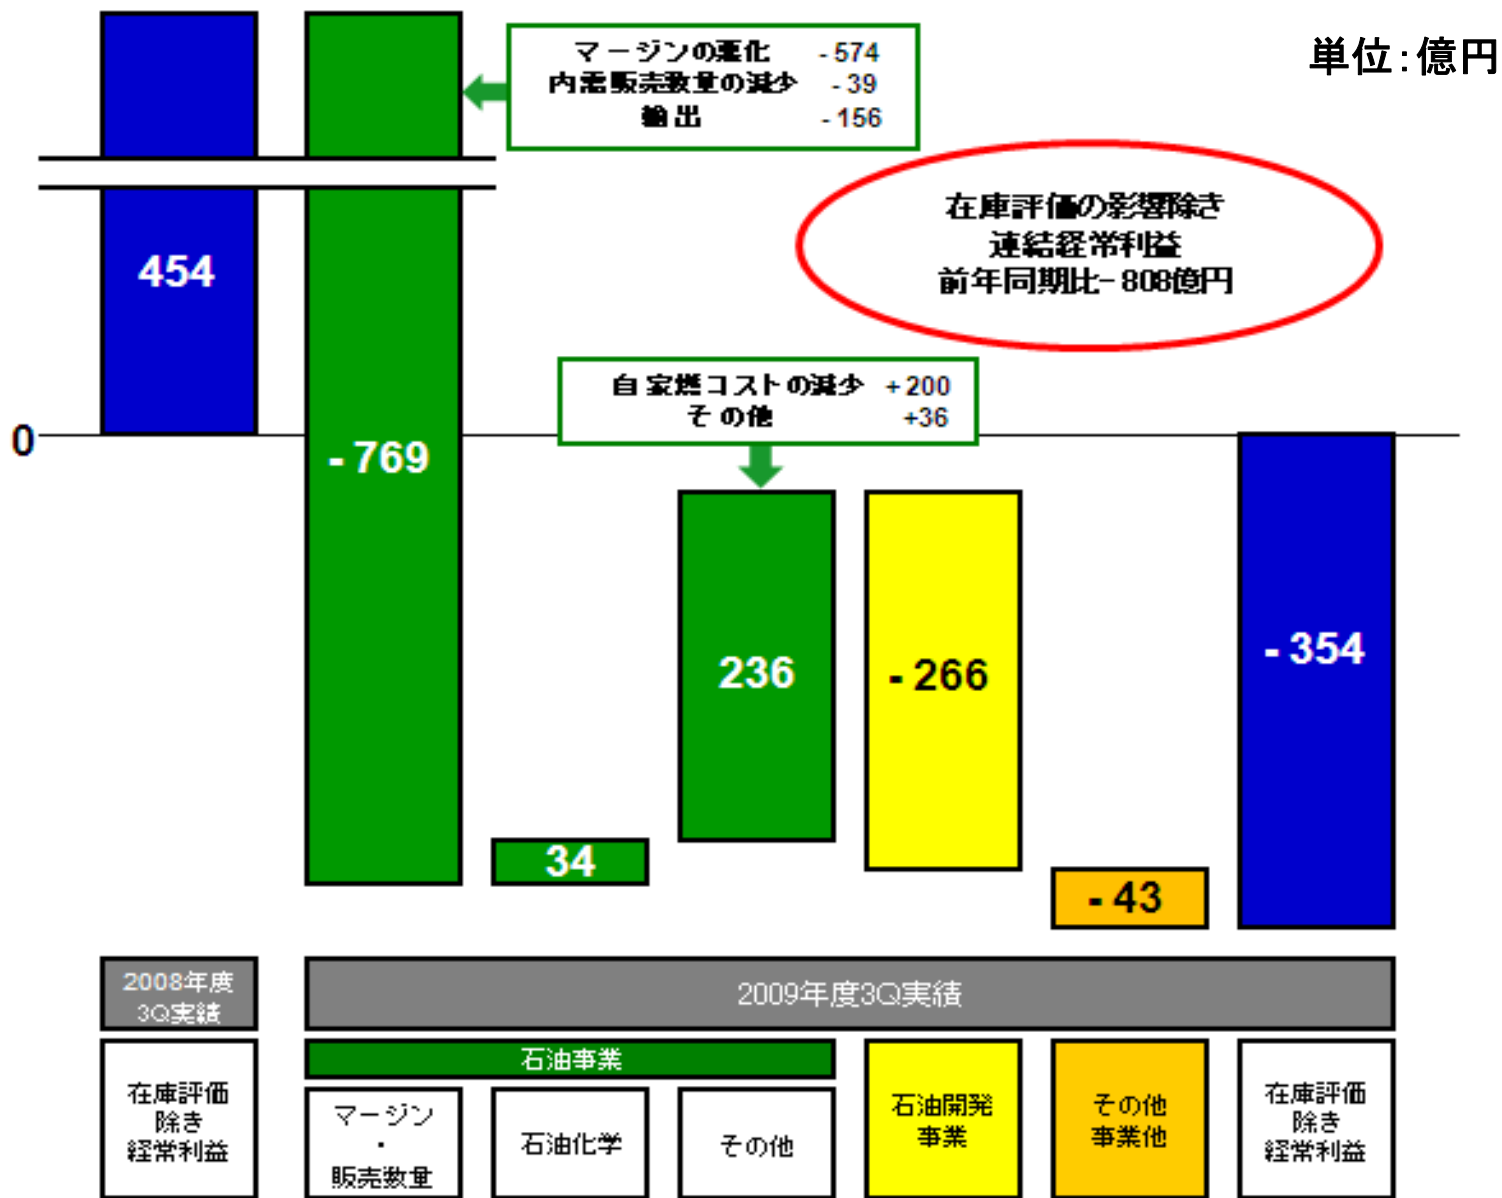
単位:億円

マージンの悪化 - 574
内需販売数量の減少 - 39
輸出 - 156

在庫評価の影響除き
連結経常利益
前年同期比 - 808億円

454

- 769

自家燃コストの減少 + 200
その他 +36

0

34

236

- 266

- 43

- 354

2008年度
3Q実績

2009年度3Q実績

石油事業

在庫評価
除き
経常利益

マージン
・
販売数量

石油化学

その他

石油開発
事業

その他
事業他

在庫評価
除き
経常利益